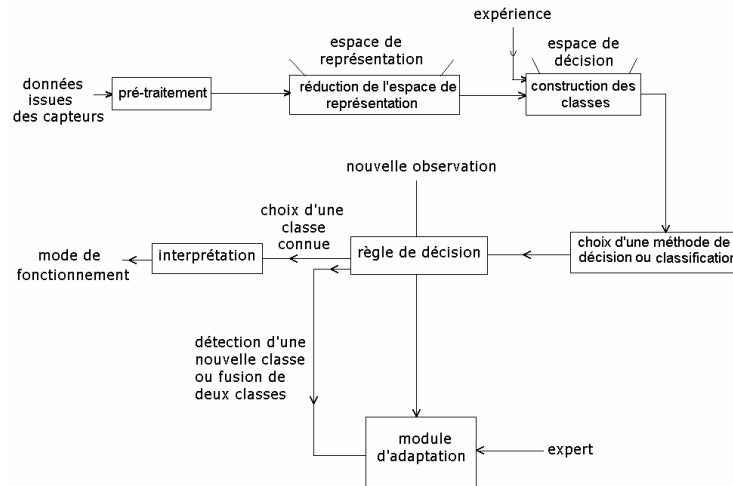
expérience

espace de représentation

espace de décision

données issues des capteurs

pré-traitement

réduction de l'espace de représentation

construction des classes

nouvelle observation

choix d'une classe connue

mode de fonctionnement

interprétation

règle de décision

choix d'une méthode de décision ou classificatio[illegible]

détection d'une nouvelle classe ou fusion de deux classes

module d'adaptation

expert